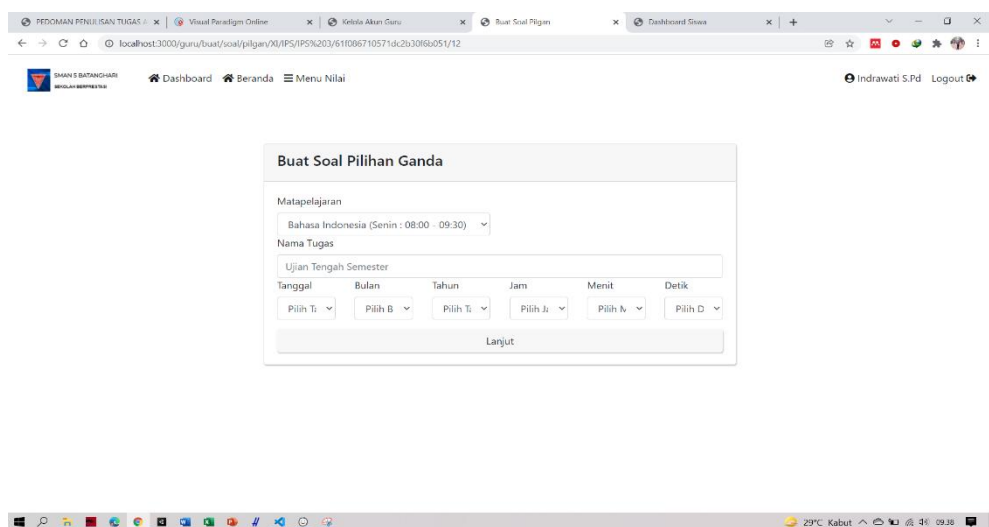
PEDOMAN PENULISAN TUGAS A × | Visual Paradigm Online × | Kelola Akun Guru × | Buat Soal Pilgan × | Dashboard Siswa × | +

localhost:3000/guru/buat/soal/pilgan/XI/IPS/IPS%203/61f086710571dc2b30f6b051/12

SMAN 5 BATANGHARI
SEKOLAH BERPRESTASI

Dashboard Beranda Menu Nilai

Indrawati S.Pd Logout

Buat Soal Pilihan Ganda

Matapelajaran

Bahasa Indonesia (Senin : 08:00 - 09:30)

Nama Tugas

Ujian Tengah Semester

| Tanggal | Bulan | Tahun | Jam | Menit | Detik |
|---|---|---|---|---|---|
| Pilih T | Pilih B | Pilih T | Pilih J | Pilih M | Pilih D |

Lanjut

29°C Kabut 09.38